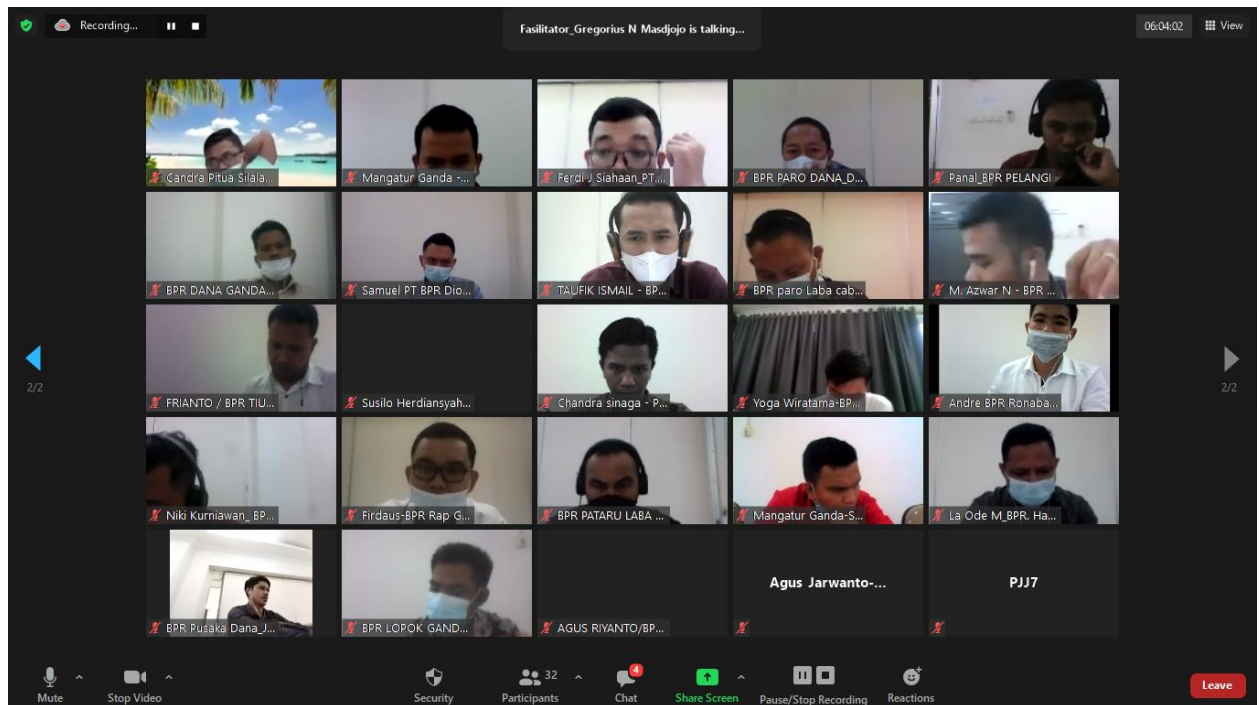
Recording...

Fasilitator_Gregorius N Masdjojo is talking...

06:04:02 View

Candra Pitua Silala...
Mangatur Ganda -...
Ferdi J Siahaan_PT...
BPR PARO DANA_D...
Panal_BPR PELANGI

BPR DANA GANDA...
Samuel PT BPR Dio...
TAUFIK ISMAIL - BP...
BPR paro Laba cab...
M. Azwar N - BPR ...

2/2

FRIANTO / BPR TIU...
Susilo Herdiansyah...
Chandra sinaga - P...
Yoga Wiratama-BP...
Andre BPR Ronaba...

2/2

Niki Kurniawan_ BP...
Firdaus-BPR Rap G...
BPR PATARU LABA ...
Mangatur Ganda-S...
La Ode M_BPR. Ha...

BPR Pusaka Dana_J...
BPR LOPOK GAND...
AGUS RIYANTO/BP...
Agus Jarwanto-...
PJJ7

Mute
Stop Video
Security
32
Participants
4
Chat
Share Screen
Pause/Stop Recording
Reactions
Leave